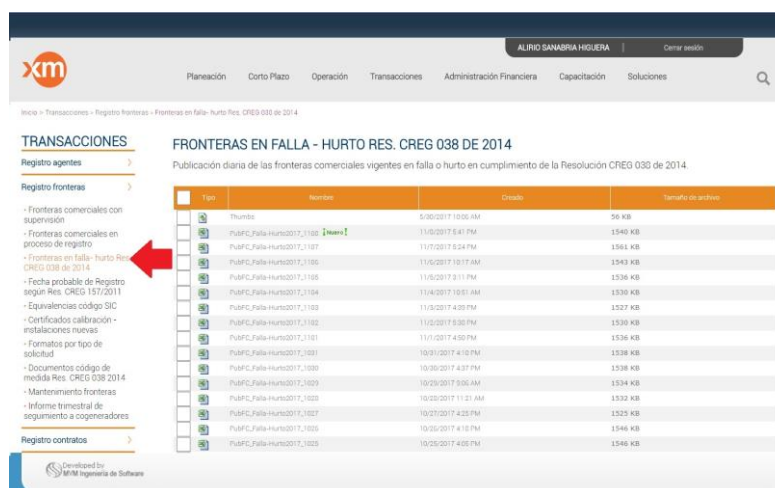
ALIRIO SANABRIA HIGUERA | Cerrar sesión

xm

Planeación Corto Plazo Operación Transacciones Administración Financiera Capacitación Soluciones

Inicio > Transacciones > Registro fronteras > Fronteras en falla- hurto Res. CREG 038 de 2014

TRANSACCIONES

Registro agentes

Registro fronteras

- Fronteras comerciales con supervisión
- Fronteras comerciales en proceso de registro
- Fronteras en falla- hurto Res. CREG 038 de 2014
- Fecha probable de Registro según Res. CREG 157/2011
- Equivalencias código SIC
- Certificados calibración - instalaciones nuevas
- Formatos por tipo de solicitud
- Documentos código de medida Res. CREG 038 2014
- Mantenimiento fronteras
- Informe trimestral de seguimiento a cogeneradores

Registro contratos

FRONTERAS EN FALLA - HURTO RES. CREG 038 DE 2014

Publicación diaria de las fronteras comerciales vigentes en falla o hurto en cumplimiento de la Resolución CREG 038 de 2014.

| Tipo | Nombre | Creado | Tamaño de archivo |
|---|---|---|---|
| | Thumbs | 5/30/2017 10:06 AM | 56 KB |
| | PubFC_Falla-Hurto2017_1108 ¡Nuevo! | 11/8/2017 5:41 PM | 1540 KB |
| | PubFC_Falla-Hurto2017_1107 | 11/7/2017 5:24 PM | 1561 KB |
| | PubFC_Falla-Hurto2017_1106 | 11/6/2017 10:17 AM | 1543 KB |
| | PubFC_Falla-Hurto2017_1105 | 11/5/2017 3:11 PM | 1536 KB |
| | PubFC_Falla-Hurto2017_1104 | 11/4/2017 10:51 AM | 1530 KB |
| | PubFC_Falla-Hurto2017_1103 | 11/3/2017 4:35 PM | 1527 KB |
| | PubFC_Falla-Hurto2017_1102 | 11/2/2017 5:30 PM | 1530 KB |
| | PubFC_Falla-Hurto2017_1101 | 11/1/2017 4:50 PM | 1536 KB |
| | PubFC_Falla-Hurto2017_1031 | 10/31/2017 4:15 PM | 1538 KB |
| | PubFC_Falla-Hurto2017_1030 | 10/30/2017 4:37 PM | 1538 KB |
| | PubFC_Falla-Hurto2017_1029 | 10/29/2017 5:06 AM | 1534 KB |
| | PubFC_Falla-Hurto2017_1028 | 10/28/2017 11:21 AM | 1532 KB |
| | PubFC_Falla-Hurto2017_1027 | 10/27/2017 4:25 PM | 1525 KB |
| | PubFC_Falla-Hurto2017_1026 | 10/26/2017 4:10 PM | 1546 KB |
| | PubFC_Falla-Hurto2017_1025 | 10/25/2017 4:05 PM | 1546 KB |

Developed by MVM Ingeniería de Software